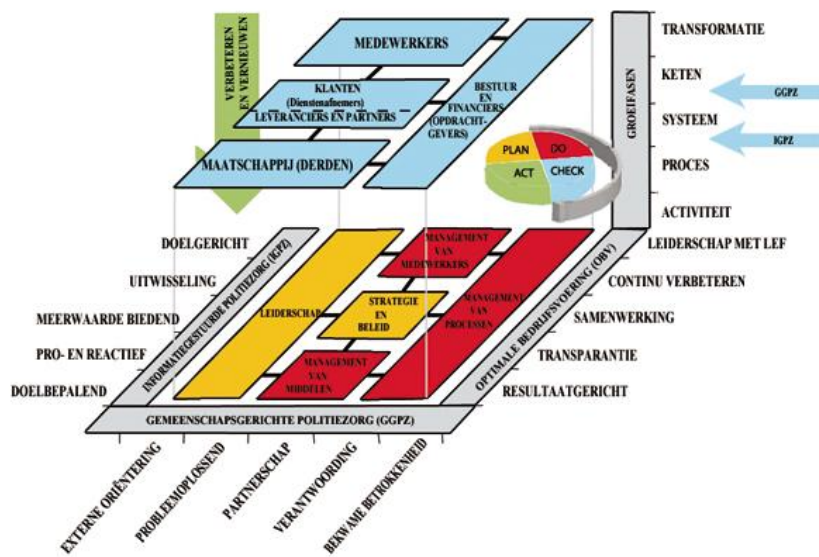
VERBETEREN EN VERNIEUWEN

MEDEWERKERS

KLANTEN (Dienstenafnemers)

LEVERANCIERS EN PARTNERS

BESTUUR EN FINANCIERS (OPDRACHTGEVERS)

MAATSCHAPPIJ (DERDEN)

PLAN

DO

ACT

CHECK

GROEIFASEN

TRANSFORMATIE

KETEN

GGPZ

SYSTEEM

IGPZ

PROCES

ACTIVITEIT

DOELGERICHT

UITWISSELING

MEERWAARDE BIEDEND

PRO- EN REACTIEF

DOELBEPALEND

INFORMATIEGESTUURDE POLITIEZORG (IGPZ)

LEIDERSCHAP

MANAGEMENT VAN MEDEWERKERS

STRATEGIE EN BELEID

MANAGEMENT VAN PROCESSEN

MANAGEMENT VAN MIDDELEN

OPTIMALE BEDRIJFSVOERING (OBV)

LEIDERSCHAP MET LEF

CONTINU VERBETEREN

SAMENWERKING

TRANSPARANTIE

RESULTAATGERICHT

GEMEENSCHAPSGERICHTE POLITIEZORG (GGPZ)

EXTERNE ORIËNTERING

PROBLEEMOPLOSSEND

PARTNERSCHAP

VERANTWOORDING

BEKWAME BETROKKENHEID